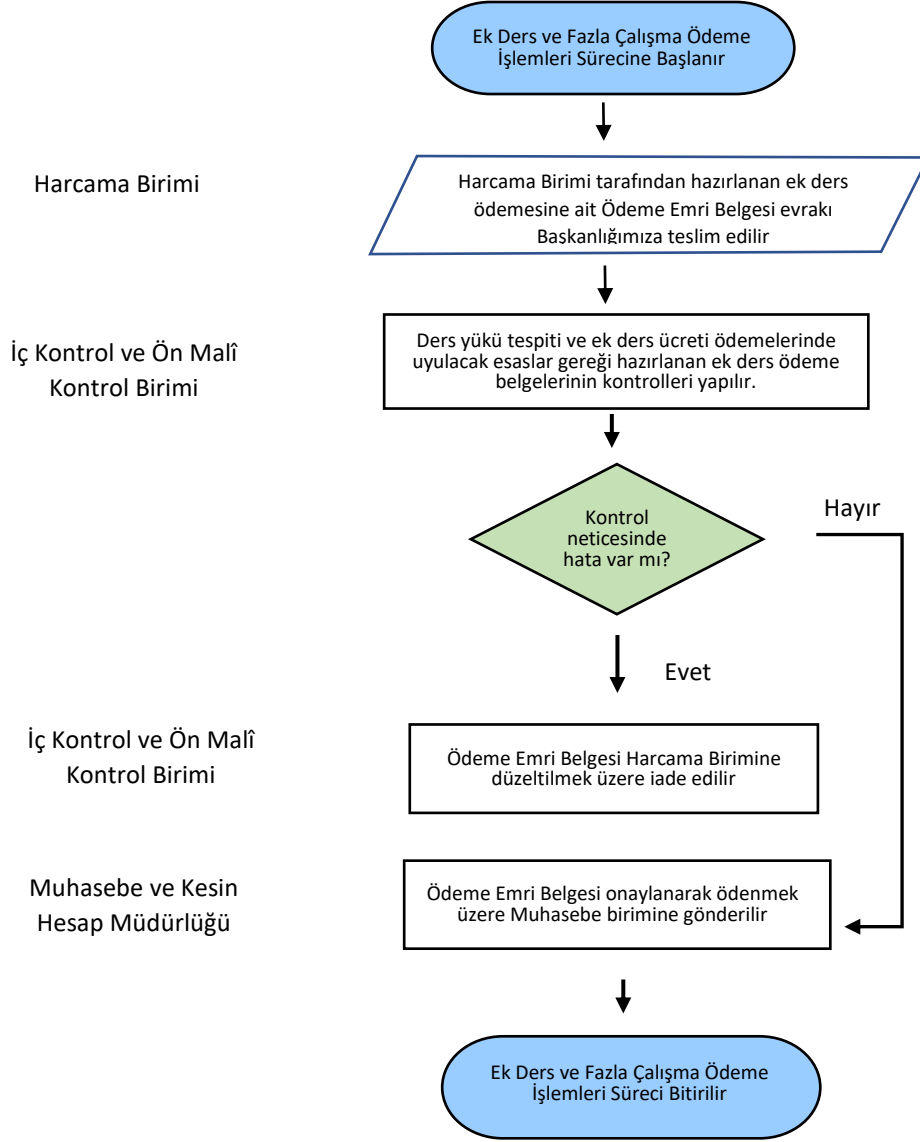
Ek Ders ve Fazla Çalışma Ödeme İşlemleri Sürecine Başlanır

Harcama Birimi

Harcama Birimi tarafından hazırlanan ek ders ödemesine ait Ödeme Emri Belgesi evrakı Baskanlığımıza teslim edilir

İç Kontrol ve Ön Malî Kontrol Birimi

Ders yükü tespiti ve ek ders ücreti ödemelerinde uyulacak esaslar gereği hazırlanan ek ders ödeme belgelerinin kontrolleri yapılır.

Kontrol neticesinde hata var mı?

Hayır

Evet

İç Kontrol ve Ön Malî Kontrol Birimi

Ödeme Emri Belgesi Harcama Birimine düzeltilmek üzere iade edilir

Muhasebe ve Kesin Hesap Müdürlüğü

Ödeme Emri Belgesi onaylanarak ödenmek üzere Muhasebe birimine gönderilir

Ek Ders ve Fazla Çalışma Ödeme İşlemleri Süreci Bitirilir